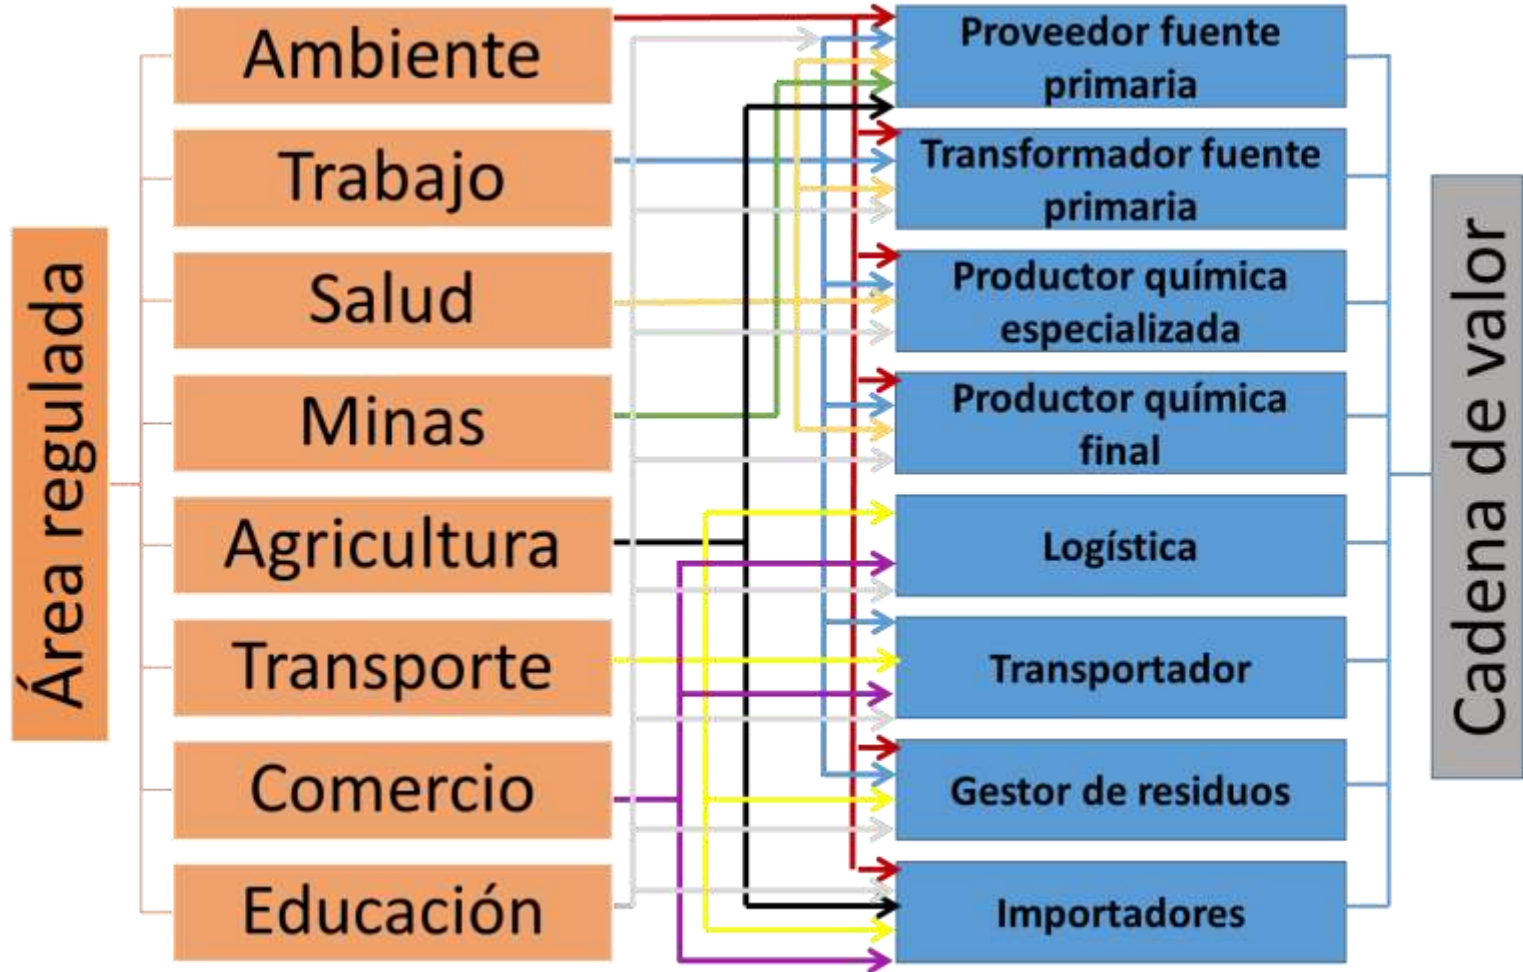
Área regulada

Ambiente

Trabajo

Salud

Minas

Agricultura

Transporte

Comercio

Educación

Proveedor fuente primaria

Transformador fuente primaria

Productor química especializada

Productor química final

Logística

Transportador

Gestor de residuos

Importadores

Cadena de valor